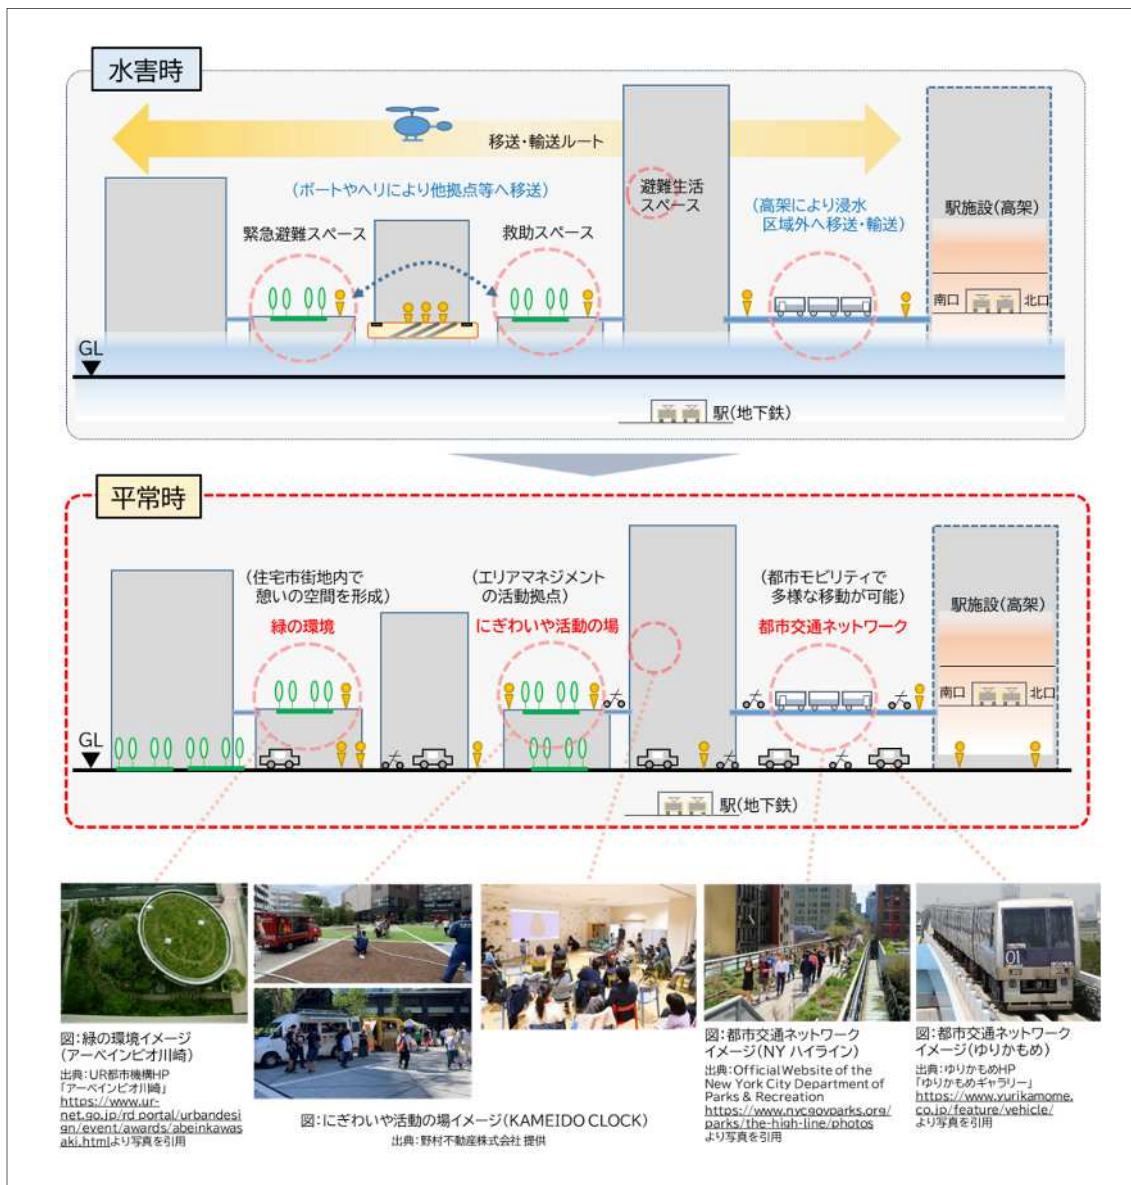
水害時

移送・輸送ルート

(ボートやヘリにより他拠点等へ移送)

緊急避難スペース

救助スペース

避難生活スペース

(高架により浸水区域外へ移送・輸送)

駅施設(高架)

南口 北口

GL

駅(地下鉄)

平常時

(住宅市街地内で憩いの空間を形成)

緑の環境

(エリアマネジメントの活動拠点)

にぎわいや活動の場

(都市モビリティで多様な移動が可能)

都市交通ネットワーク

駅施設(高架)

南口 北口

GL

駅(地下鉄)

図:緑の環境イメージ(アーベインビオ川崎)

出典:UR都市機構HP「アーベインビオ川崎」https://www.ur-net.go.jp/rd_portal/urbandesign/event/awards/abeinkawasaki.htmlより写真を引用

図:にぎわいや活動の場イメージ(KAMEIDO CLOCK)

出典:野村不動産株式会社 提供

図:都市交通ネットワークイメージ(NY ハイライン)

出典:Official Website of the New York City Department of Parks & Recreation https://www.nycgovparks.org/parks/the-high-line/photos より写真を引用

図:都市交通ネットワークイメージ(ゆりかもめ)

出典:ゆりかもめHP「ゆりかもめギャラリー」https://www.yurikamome.co.jp/feature/vehicle/ より写真を引用